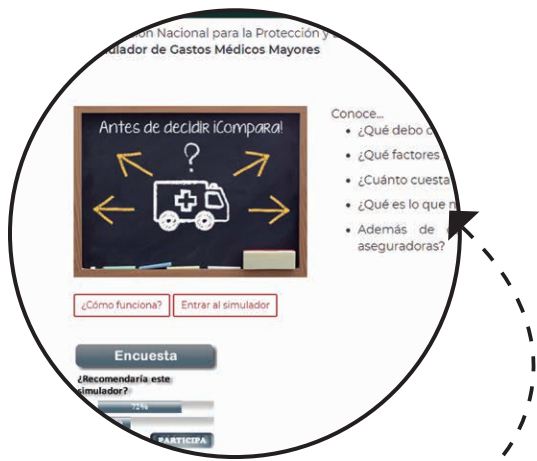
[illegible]ión Nacional para la Protección y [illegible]
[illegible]ulador de Gastos Médicos Mayores

Antes de decidir ¡Compara!

?

Conoce...
• ¿Qué debo c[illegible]
• ¿Qué factores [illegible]
• ¿Cuánto cuesta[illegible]
• ¿Qué es lo que n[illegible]
• Además de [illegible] aseguradoras?

¿Cómo funciona?
Entrar al simulador

Encuesta
¿Recomendaría este simulador?
72%
PARTICIPA